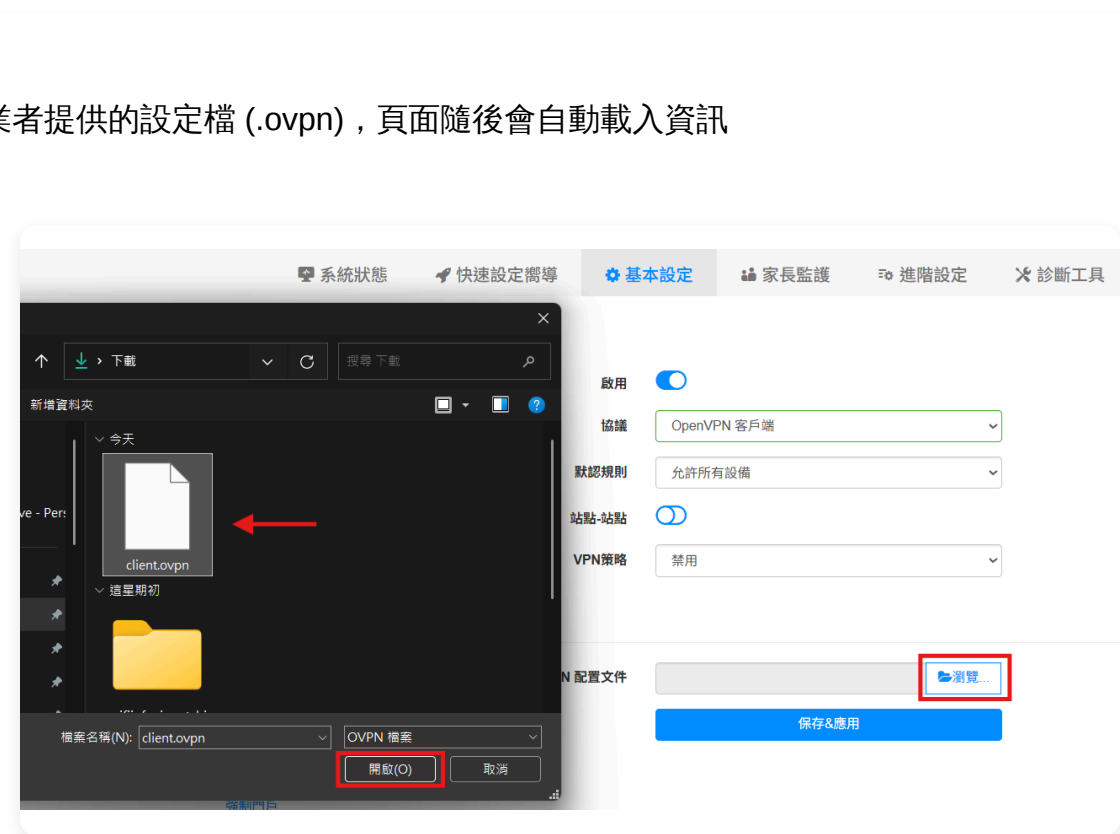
業者提供的設定檔 (.ovpn)，頁面隨後會自動載入資訊

系統狀態　快速設定嚮導　基本設定　家長監護　進階設定　診斷工具

↑ 下載　搜尋 下載

新增資料夾

今天

client.ovpn

這星期初

ve - Pers

檔案名稱(N): client.ovpn　OVPN 檔案

開啟(O)　取消

啟用

協議　OpenVPN 客戶端

默認規則　允許所有設備

站點-站點

VPN策略　禁用

N 配置文件　瀏覽...

保存&應用